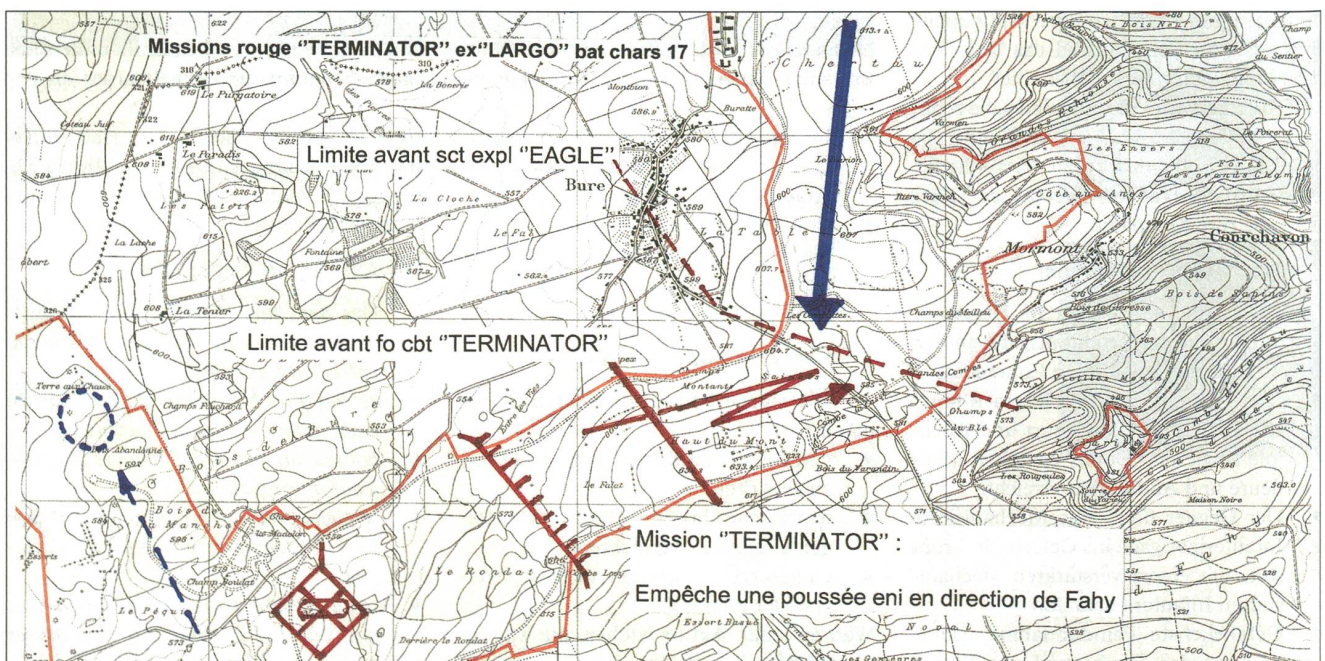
Missions rouge "TERMINATOR" ex"LARGO" bat chars 17

Limite avant sct expl "EAGLE"

Limite avant fo cbt "TERMINATOR"

Mission "TERMINATOR" :

Empêche une poussée eni en direction de Fahy

Le Purgatoire
Le Paradis
Les Patets
La Lache
La Tenier
Terre aux Chaux
Champs Fauchaux
Bois de la Manche
Champ Boulat
Le Péqu
La Cloche
Fontaine
Le Fat
Bure
La Bonerie
Montbion
Buratte
Le Rondat
Derrière le Rondat
Haut du Mont
Le Falat
Bois du Varandin
Champs du Meilleu
Grandes Combes
Les Combattes
Champs du Blé
Les Rougeules
Mormont
Conrchavon
Bois de Sapin
Côte aux Anes
Les Envers
Forêt des grands Champs
Le Bois Nen
Champ du Sentier
Le Pancerat
Maison Noire
Esfort Dessus
Les Genières
Combe du Varu
Vieilles Menses
Le Marion
Varmen
Bois de Géresse